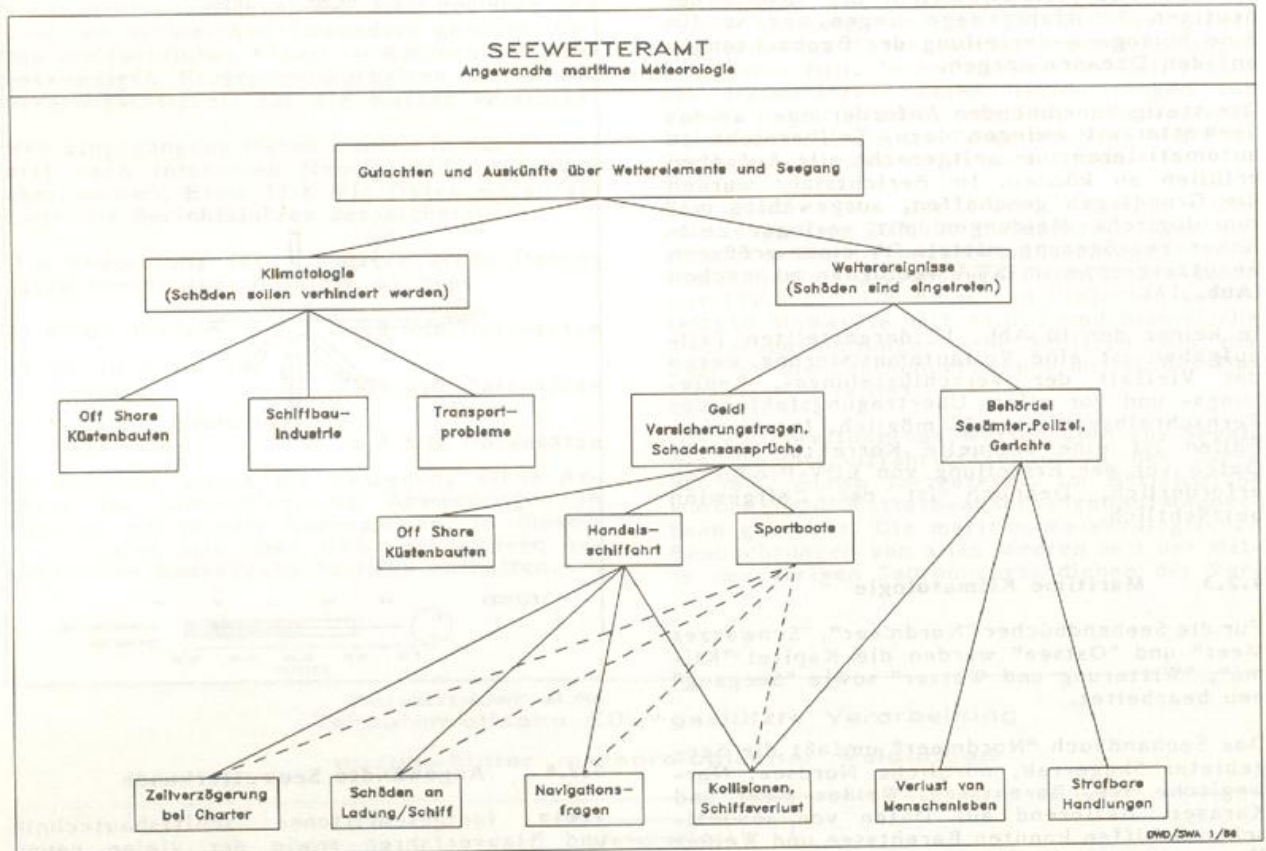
SEEWETTERAMT
Angewandte maritime Meteorologie

Gutachten und Auskünfte über Wetterelemente und Seegang

Klimatologie
(Schäden sollen verhindert werden)

Wetterereignisse
(Schäden sind eingetreten)

Off Shore
Küstenbauten

Schiffbau-
Industrie

Transport-
probleme

Geld:
Versicherungsfragen,
Schadensansprüche

Behörde:
Seeämter, Polizei,
Gerichte

Off Shore
Küstenbauten

Handels-
schiffahrt

Sportboote

Zeitverzögerung
bei Charter

Schäden an
Ladung/Schiff

Navigations-
fragen

Kollisionen,
Schiffsverlust

Verlust von
Menschenleben

Strafbare
Handlungen

DWD/SWA 1/86